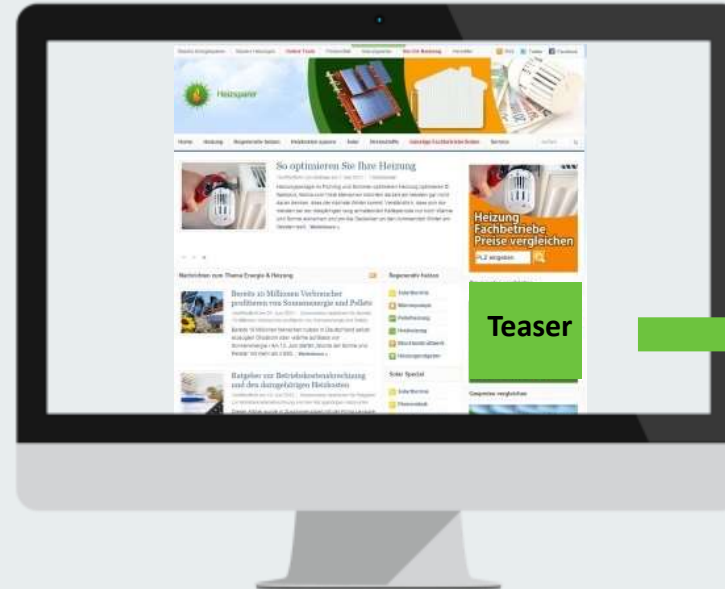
Heizsparer

Home Heizung Regenerativ heizen Heizkosten sparen Solar Brennstoffe Service

So optimieren Sie Ihre Heizung

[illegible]

Heizung Fachbetriebe Preise vergleichen

PLZ eingeben

Nachrichten zum Thema Energie & Heizung

Regenerativ heizen

Bereits 10 Millionen Verbraucher profitieren von Sonnenenergie und Pellets

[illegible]

Ratgeber zur Betriebskostenabrechnung und den durchgeführten Heizkosten

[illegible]

Solar Spezial

Teaser